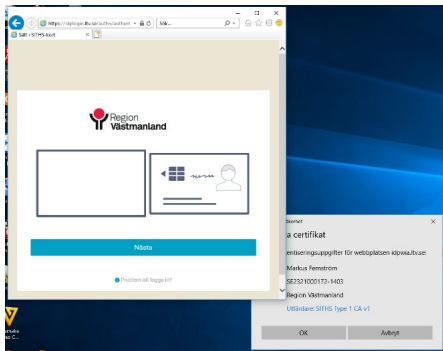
https://idpwia.ltv.se/auth/
Sök...
Sätt i SITHS-kort

Region Västmanland

Nästa

Problem att logga in?

Säkerhet
a certifikat
entiseringsuppgifter för webbplatsen idpwia.ltv.se:
Markus Fernström
SE2321000172-1403
Region Västmanland
Utfärdare: SITHS Type 1 CA v1
OK
Avbryt